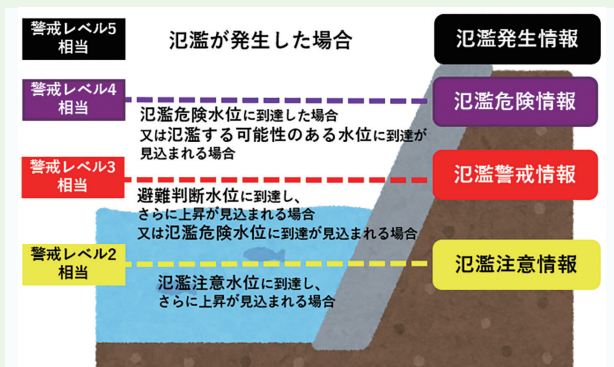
警戒レベル5
相当

氾濫が発生した場合

氾濫発生情報

警戒レベル4
相当

氾濫危険水位に到達した場合
又は氾濫する可能性のある水位に到達が見込まれる場合

氾濫危険情報

警戒レベル3
相当

避難判断水位に到達し、
さらに上昇が見込まれる場合
又は氾濫危険水位に到達が見込まれる場合

氾濫警戒情報

警戒レベル2
相当

氾濫注意水位に到達し、
さらに上昇が見込まれる場合

氾濫注意情報